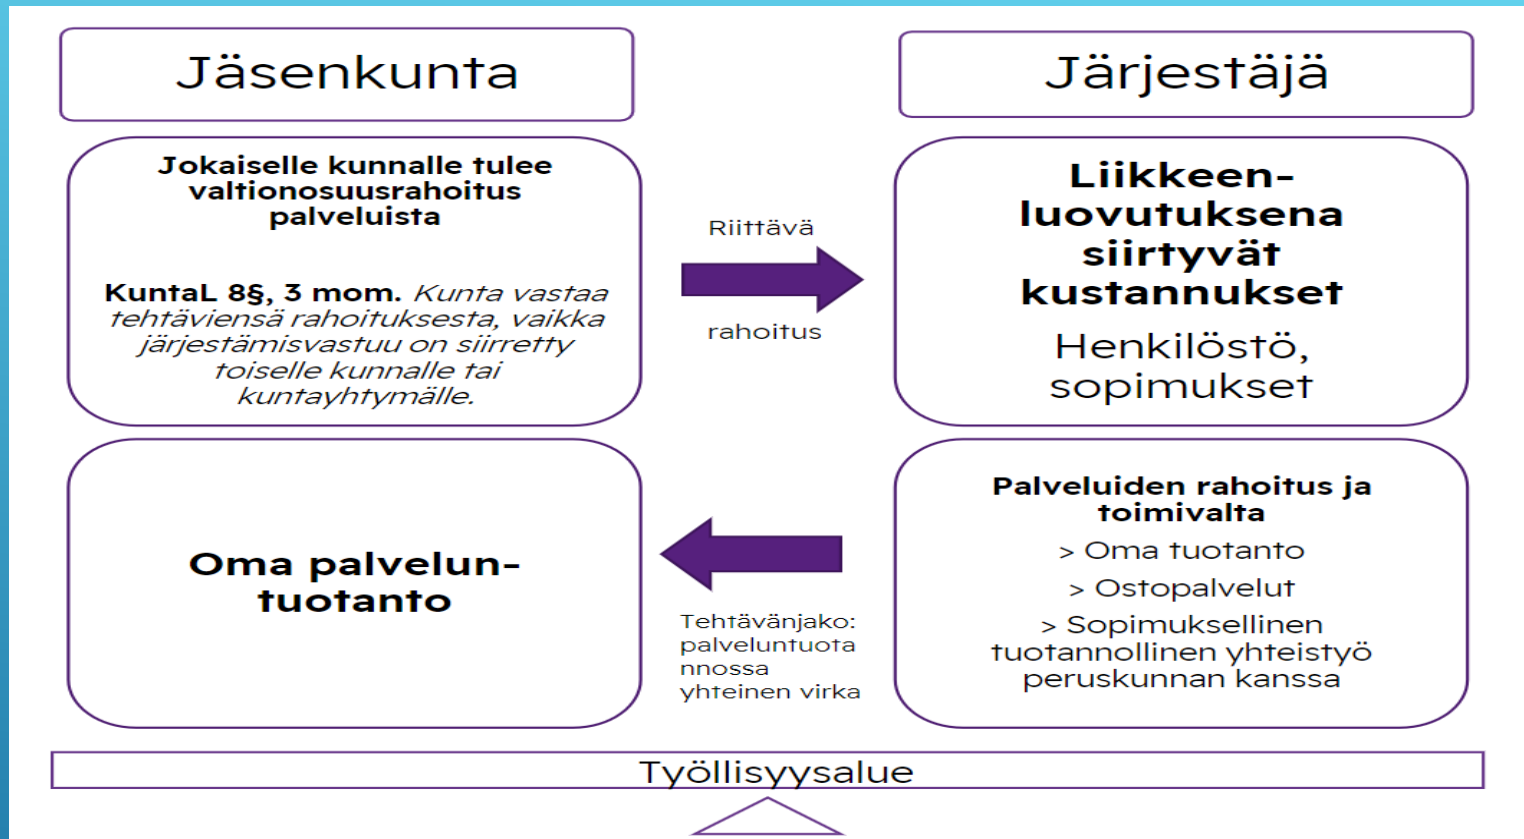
Jäsenkunta

Järjestäjä

Jokaiselle kunnalle tulee valtionosuusrahoitus palveluista

KuntaL 8§, 3 mom. *Kunta vastaa tehtäviensä rahoituksesta, vaikka järjestämisvastuu on siirretty toiselle kunnalle tai kuntayhtymälle.*

Riittävä

rahoitus

Liikkeen-luovutuksena siirtyvät kustannukset

Henkilöstö, sopimukset

Oma palvelun-tuotanto

Tehtävänjako: palveluntuotannossa yhteinen virka

Palveluiden rahoitus ja toimivalta

> Oma tuotanto

> Ostopalvelut

> Sopimuksellinen tuotannollinen yhteistyö peruskunnan kanssa

Työllisyysalue